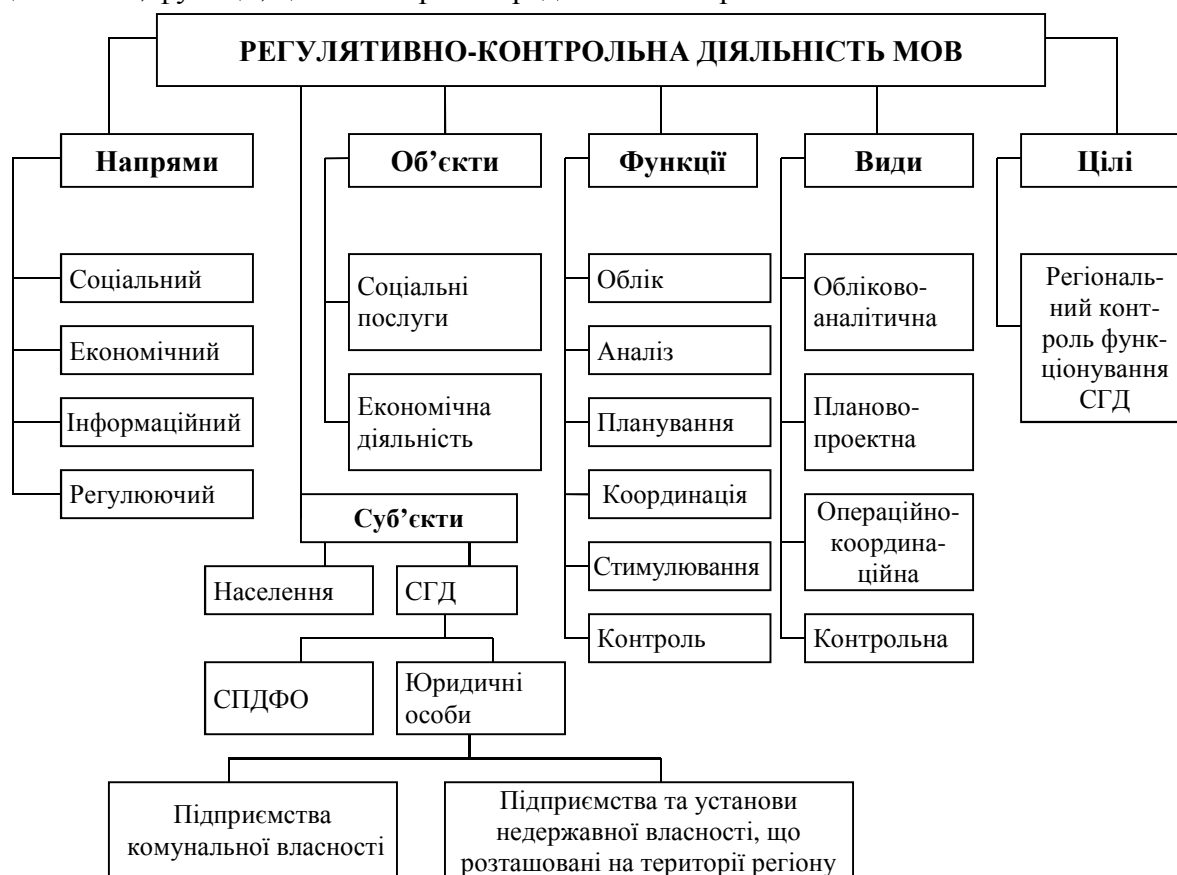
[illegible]

РЕГУЛЯТИВНО-КОНТРОЛЬНА ДІЯЛЬНІСТЬ МОВ

Напрями

Соціальний

Економічний

Інформаційний

Регулюючий

Об'єкти

Соціальні послуги

Економічна діяльність

Функції

Облік

Аналіз

Планування

Координація

Стимулювання

Контроль

Види

Обліково-аналітична

Планово-проектна

Операційно-координаційна

Контрольна

Цілі

Регіональний контроль функціонування СГД

Суб'єкти

Населення

СГД

СПДФО

Юридичні особи

Підприємства комунальної власності

Підприємства та установи недержавної власності, що розташовані на території регіону